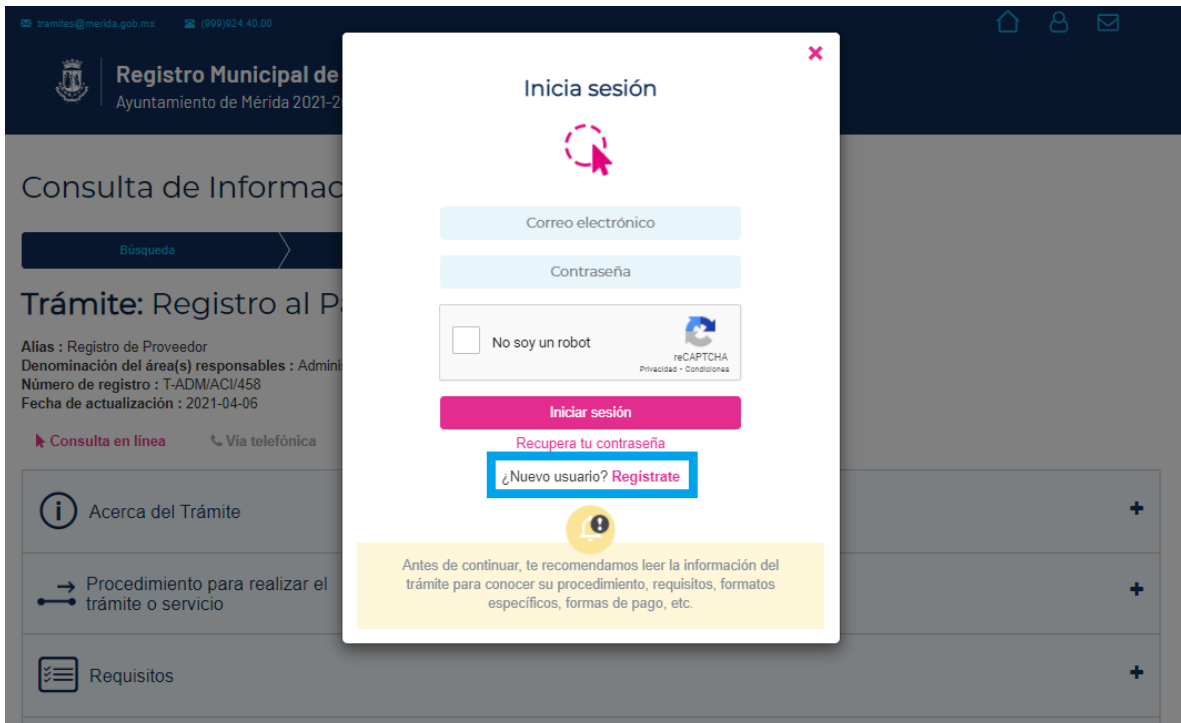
tramites@merida.gob.mx (999)924.40.00

Registro Municipal de
Ayuntamiento de Mérida 2021-2

Consulta de Informac

Búsqueda

Trámite: Registro al P

Alias : Registro de Proveedor
Denominación del área(s) responsables : Admini
Número de registro : T-ADM/ACI/458
Fecha de actualización : 2021-04-06

Consulta en línea Vía telefónica

Acerca del Trámite

Procedimiento para realizar el trámite o servicio

Requisitos

Inicia sesión

Correo electrónico

Contraseña

No soy un robot
reCAPTCHA
Privacidad - Condiciones

Iniciar sesión

Recupera tu contraseña

¿Nuevo usuario? Registrate

Antes de continuar, te recomendamos leer la información del trámite para conocer su procedimiento, requisitos, formatos específicos, formas de pago, etc.